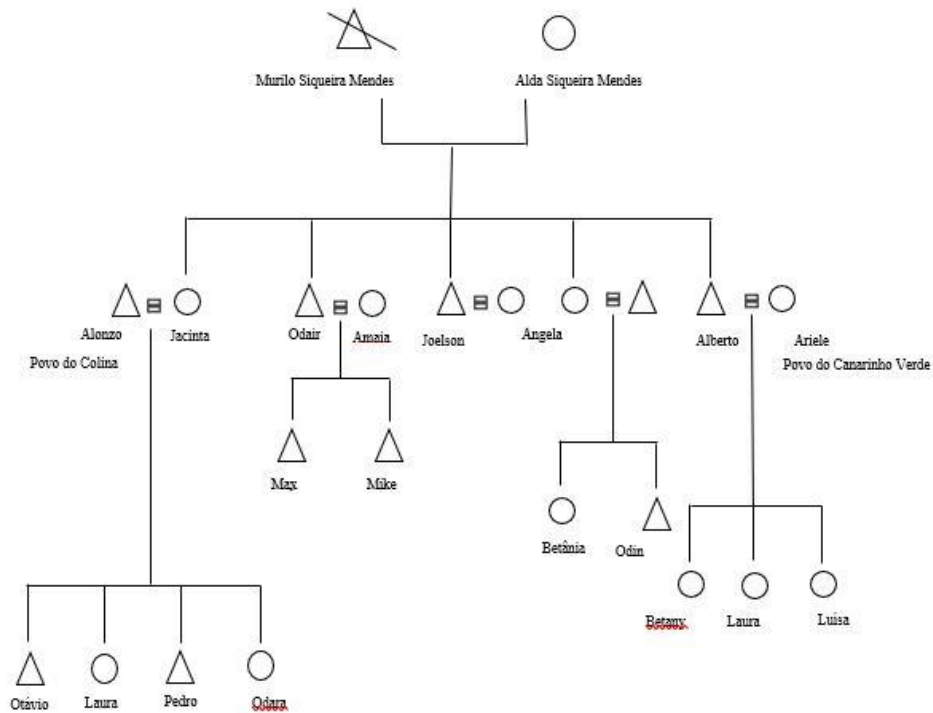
Murilo Siqueira Mendes

Alda Siqueira Mendes

Alonzo

Povo do Colina

Jacinta

Odair

Amaia

Joelson

Angela

Alberto

Ariele

Povo do Canarinho Verde

Max

Mike

Betânia

Odin

Betany

Laura

Luisa

Otávio

Laura

Pedro

Odara